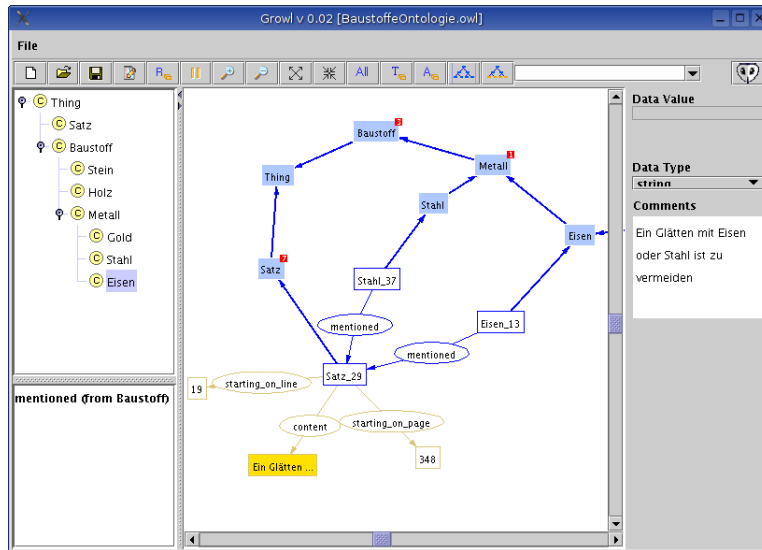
Growl v 0.02 [BaustoffeOntologie.owl]

File

All

Thing
Satz
Baustoff
Stein
Holz
Metall
Gold
Stahl
Eisen

mentioned (from Baustoff)

Baustoff 3
Thing
Metall 1
Stahl
Eisen
Satz 7
Stahl_37
mentioned
Eisen_13
mentioned
19
starting_on_line
Satz_29
content
starting_on_page
Ein Glätten ...
348

Data Value

Data Type
string

Comments
Ein Glätten mit Eisen oder Stahl ist zu vermeiden